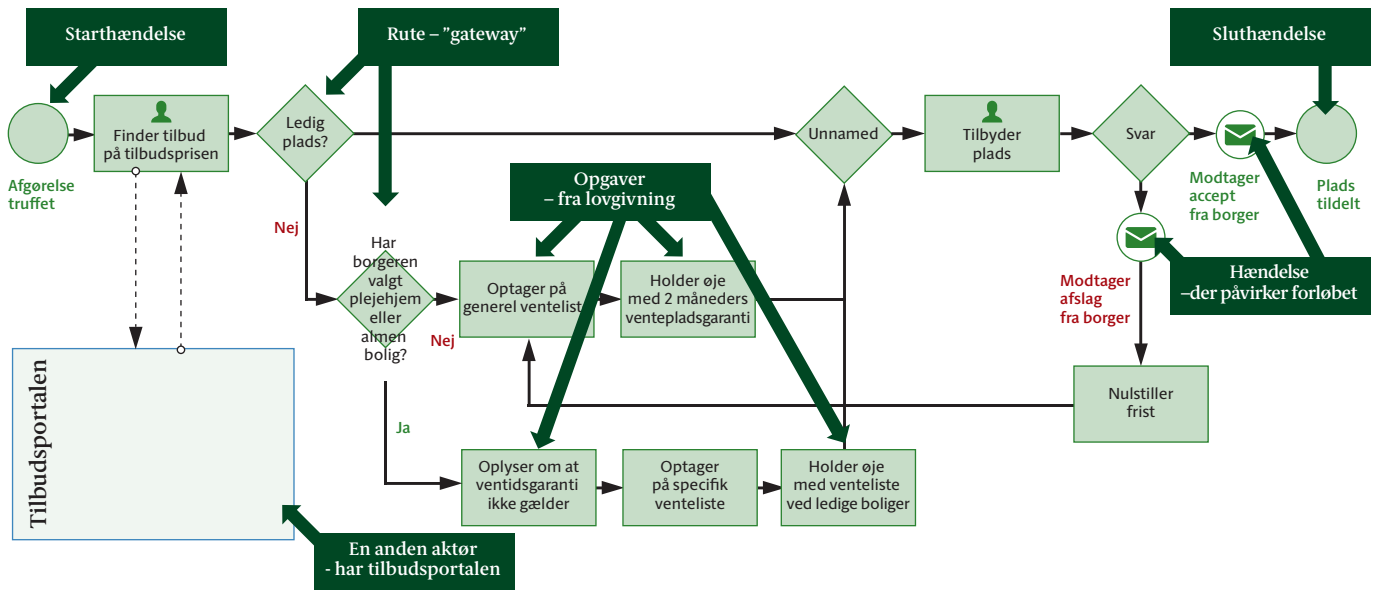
Starthændelse

Rute – "gateway"

Sluthændelse

Afgørelse truffet

Finder tilbud på tilbudsprisen

Ledig plads?

Nej

Har borgeren valgt plejehjem eller almen bolig?

Opgaver – fra lovgivning

Optager på generel venteliste

Holder øje med 2 måneders ventepladsgaranti

Unnamed

Tilbyder plads

Svar

Modtager accept fra borger

Plads tildelt

Modtager afslag fra borger

Hændelse –der påvirker forløbet

Nej

Nulstiller frist

Ja

Oplyser om at ventidsgaranti ikke gælder

Optager på specifik venteliste

Holder øje med venteliste ved ledige boliger

Tilbudsportalen

En anden aktør - har tilbudsportalen